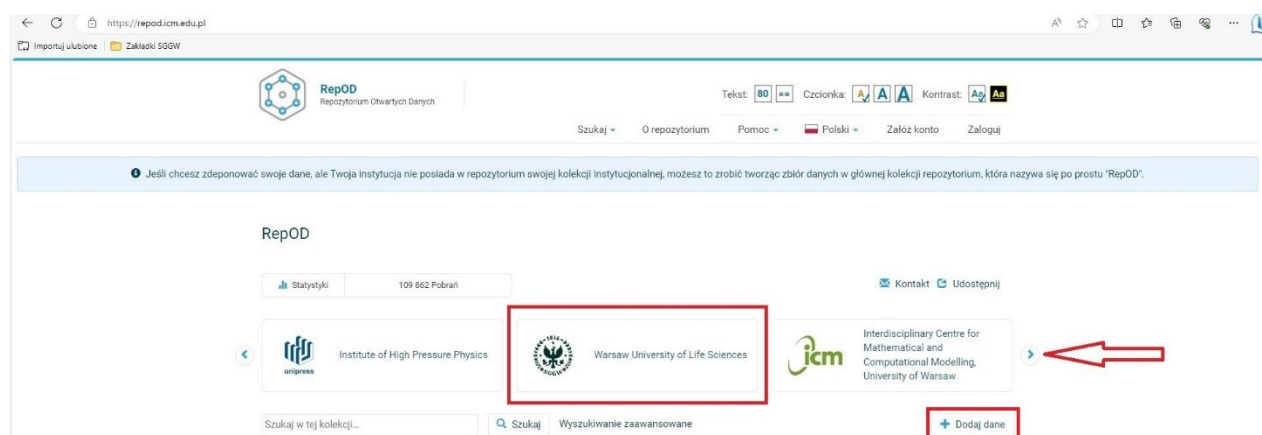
https://repod.icm.edu.pl

Importuj ulubione | Zakładki SGGW

RepOD
Repozytorium Otwartych Danych

Tekst: 80 == Czcionka: A A A Kontrast: Aa Aa

Szukaj ▾ O repozytorium Pomoc ▾ Polski ▾ Załóż konto Zaloguj

Jeśli chcesz zdeponować swoje dane, ale Twoja instytucja nie posiada w repozytorium swojej kolekcji instytucjonalnej, możesz to zrobić tworząc zbiór danych w głównej kolekcji repozytorium, która nazywa się po prostu "RepOD".

RepOD

Statystyki 109 862 Pobrań

Kontakt Udostępnij

unipress Institute of High Pressure Physics

SGGW Warsaw University of Life Sciences

icm Interdisciplinary Centre for Mathematical and Computational Modelling, University of Warsaw

Szukaj w tej kolekcji... Szukaj Wyszukiwanie zaawansowane

+ Dodaj dane